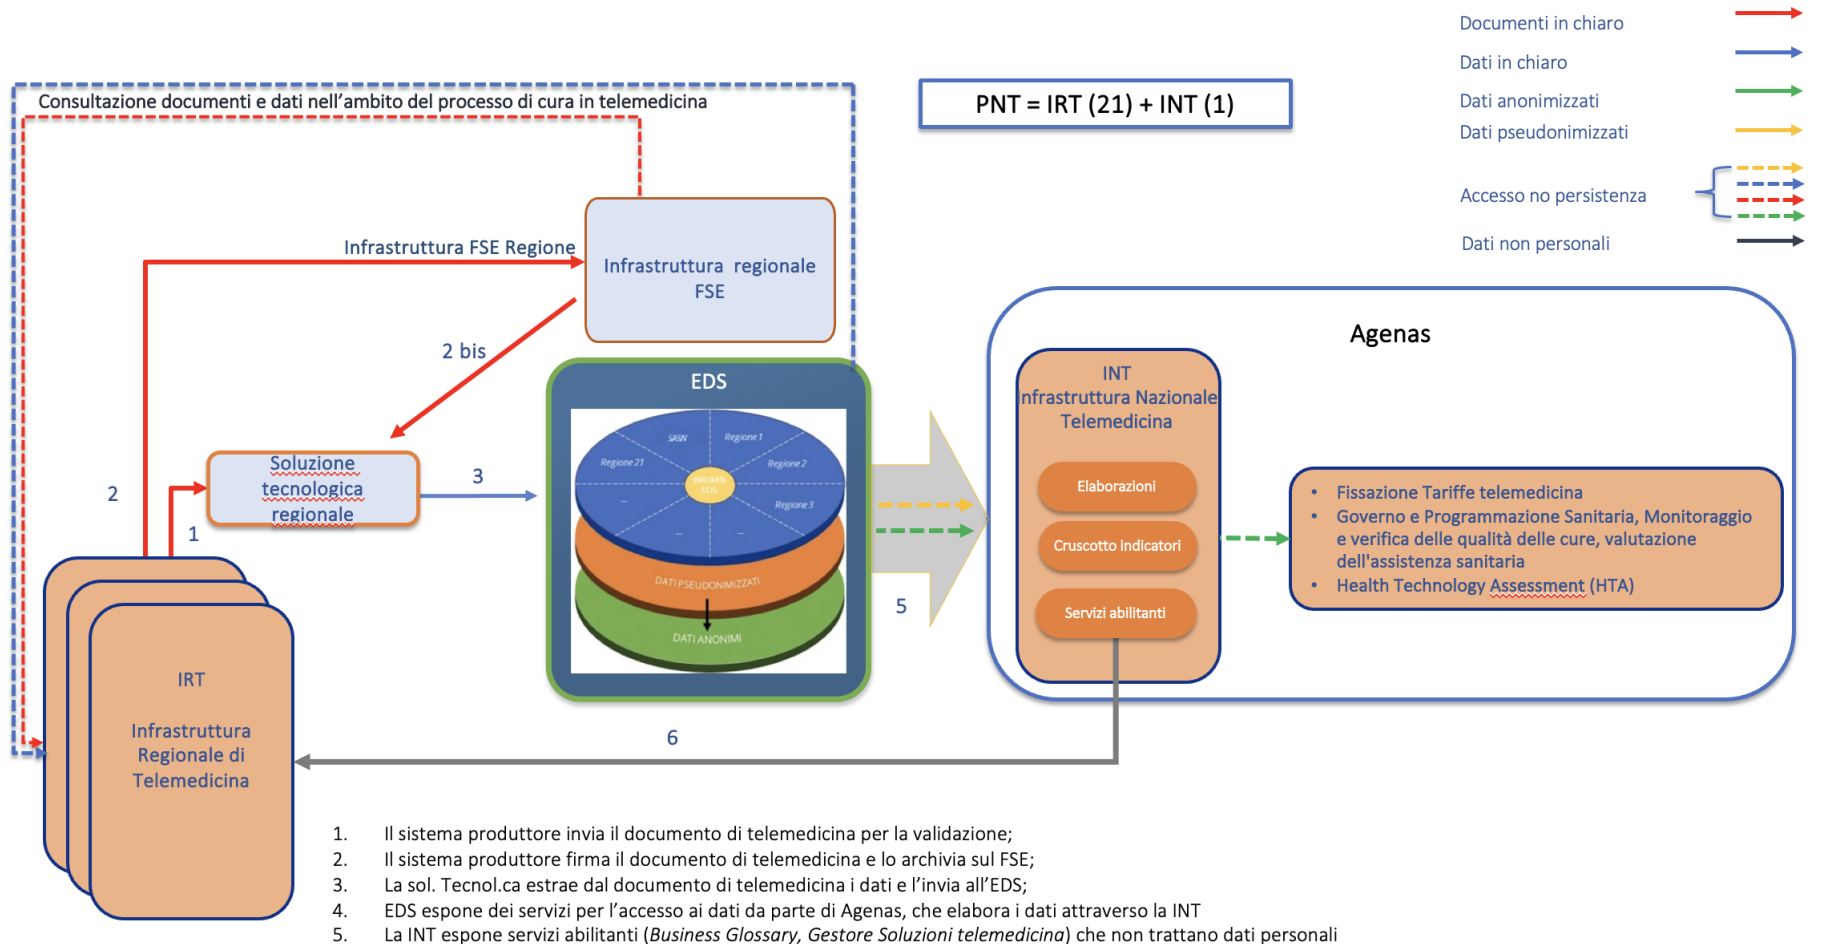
Documenti in chiaro
Dati in chiaro
Dati anonimizzati
Dati pseudonimizzati
Accesso no persistenza
Dati non personali

Consultazione documenti e dati nell'ambito del processo di cura in telemedicina

PNT = IRT (21) + INT (1)

Infrastruttura FSE Regione

Infrastruttura regionale FSE

2 bis

2

Soluzione tecnologica regionale

3

1

EDS

SASN
Regione 1
Regione 21
Regione 2
BROKER EDS
Regione 3
DATI PSEUDONIMIZZATI
DATI ANONIMI

5

Agenas

INT
nfrastruttura Nazionale Telemedicina

Elaborazioni
Cruscotto indicatori
Servizi abilitanti

• Fissazione Tariffe telemedicina
• Governo e Programmazione Sanitaria, Monitoraggio e verifica delle qualità delle cure, valutazione dell'assistenza sanitaria
• Health Technology Assessment (HTA)

IRT

Infrastruttura Regionale di Telemedicina

6

1. Il sistema produttore invia il documento di telemedicina per la validazione;
2. Il sistema produttore firma il documento di telemedicina e lo archivia sul FSE;
3. La sol. Tecnol.ca estrae dal documento di telemedicina i dati e l'invia all'EDS;
4. EDS espone dei servizi per l'accesso ai dati da parte di Agenas, che elabora i dati attraverso la INT
5. La INT espone servizi abilitanti (*Business Glossary, Gestore Soluzioni telemedicina*) che non trattano dati personali